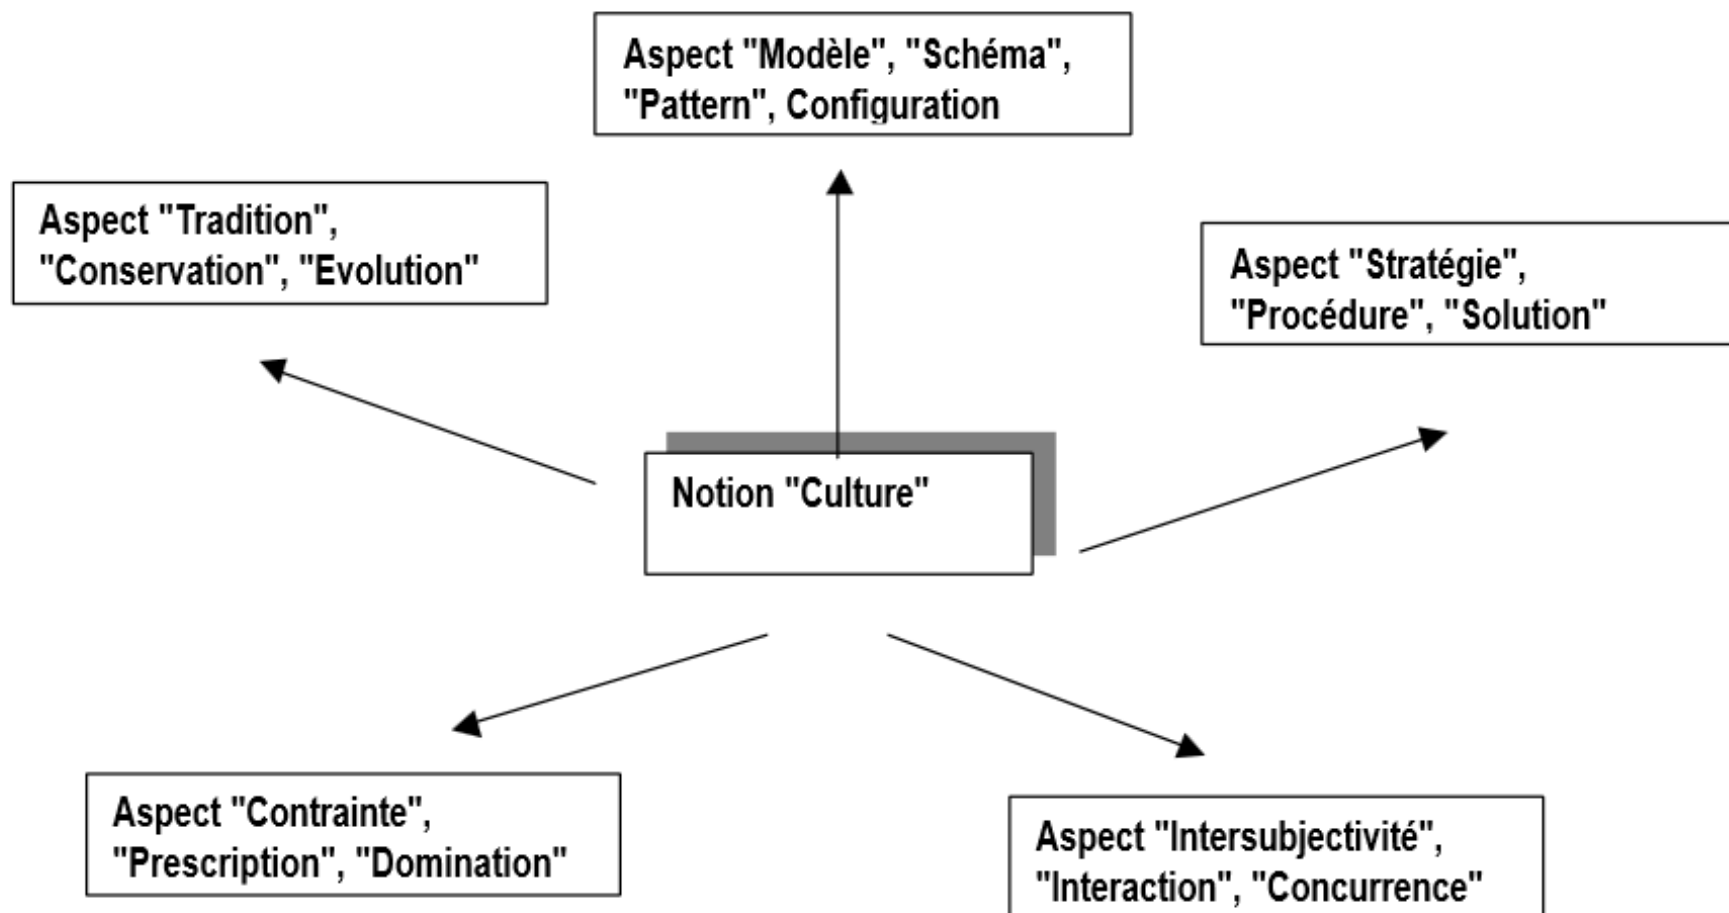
Aspect "Modèle", "Schéma", "Pattern", Configuration

Aspect "Tradition", "Conservation", "Evolution"

Aspect "Stratégie", "Procédure", "Solution"

Notion "Culture"

Aspect "Contrainte", "Prescription", "Domination"

Aspect "Intersubjectivité", "Interaction", "Concurrence"